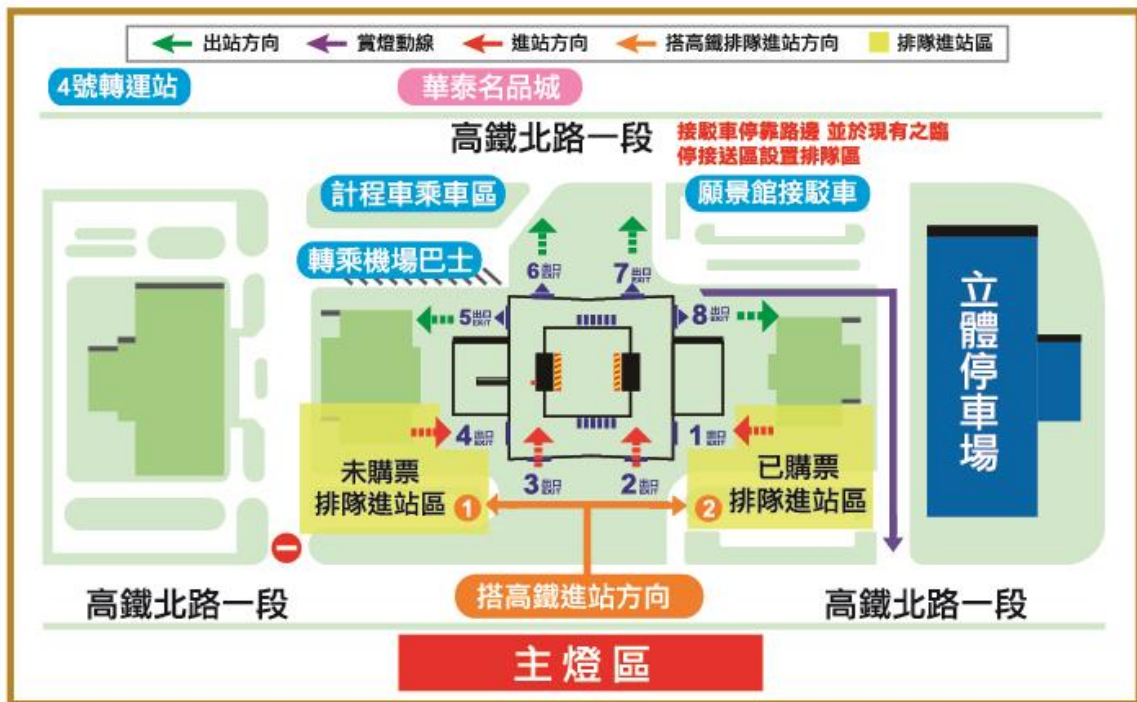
出站方向 賞燈動線 進站方向 搭高鐵排隊進站方向 排隊進站區

4號轉運站

華泰名品城

高鐵北路一段

接駁車停靠路邊 並於現有之臨停接送區設置排隊區

計程車乘車區

願景館接駁車

轉乘機場巴士

6 出口 EXIT

7 出口 EXIT

5 出口 EXIT

8 出口 EXIT

4 出口 EXIT

1 出口 EXIT

3 出口 EXIT

2 出口 EXIT

立體停車場

未購票排隊進站區

1

已購票排隊進站區

2

搭高鐵進站方向

高鐵北路一段

高鐵北路一段

主燈區